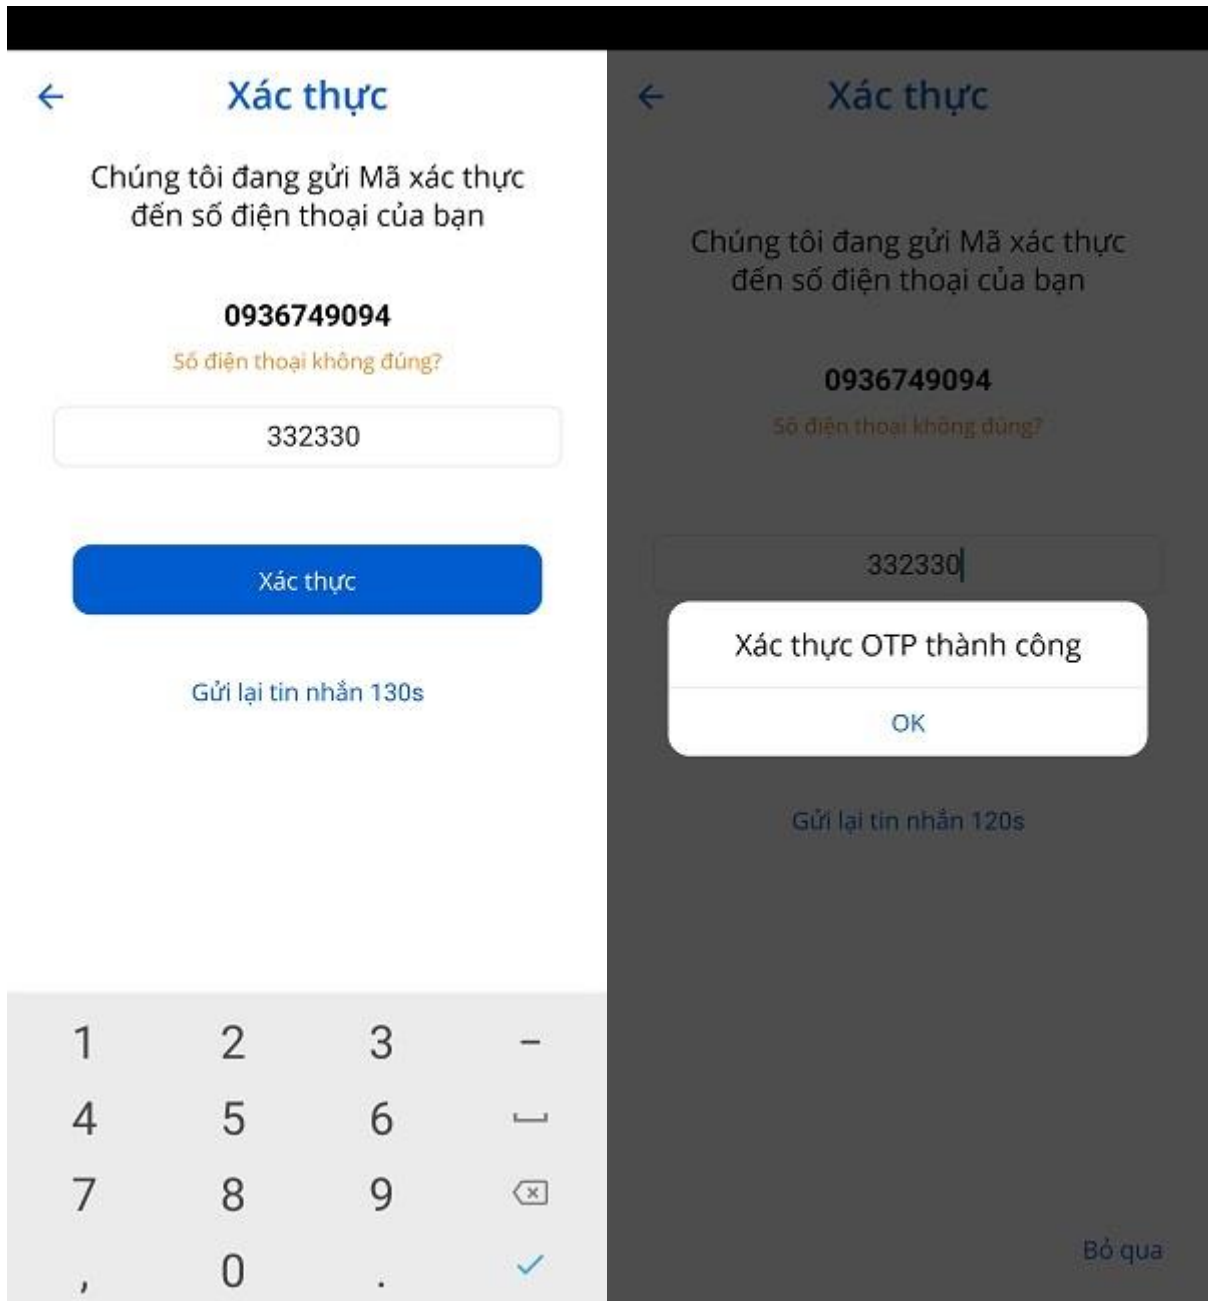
←

Xác thực

Chúng tôi đang gửi Mã xác thực đến số điện thoại của bạn

0936749094

Số điện thoại không đúng?

332330

Xác thực

Gửi lại tin nhắn 130s

| 1 | 2 | 3 | – |
|---|---|---|---|
| 4 | 5 | 6 | ␣ |
| 7 | 8 | 9 | ⌫ |
| , | 0 | . | ✓ |

←

Xác thực

Chúng tôi đang gửi Mã xác thực đến số điện thoại của bạn

0936749094

Số điện thoại không đúng?

332330

Xác thực OTP thành công

OK

Gửi lại tin nhắn 120s

Bỏ qua